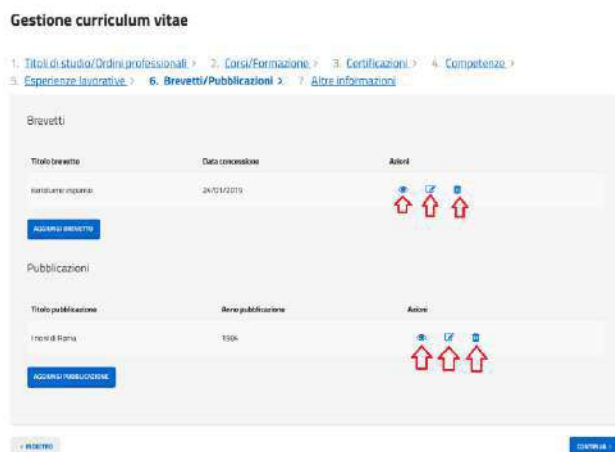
Gestione curriculum vitae

1. Titoli di studio/Ordini professionali > 2. Corsi/Formazione > 3. Certificazioni > 4. Competenze > 5. Esperienze lavorative > 6. Brevetti/Pubblicazioni > 7. Altre informazioni

Brevetti

| Titolo brevetto | Data concessione | Azioni |
|---|---|---|
| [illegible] | 24/01/2019 | |

AGGIUNGI BREVETTO

Pubblicazioni

| Titolo pubblicazione | Anno pubblicazione | Azioni |
|---|---|---|
| I nomi di Roma | 1984 | |

AGGIUNGI PUBBLICAZIONE

< INDIETRO

CONTINUA >